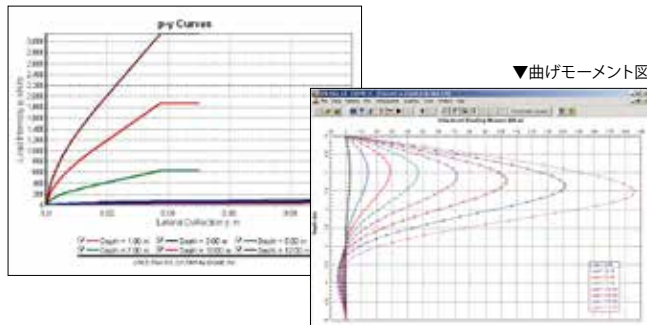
p-y Curves

Load Intensity p, kN/m

0.0

Lateral Deflection y, m

Depth = 1.00 m
Depth = 7.00 m
Depth = 3.00 m
Depth = 10.00 m
Depth = 5.00 m
Depth = 12.00 m

▼曲げモーメント図

Induced Bending Moment (kN-m)

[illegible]